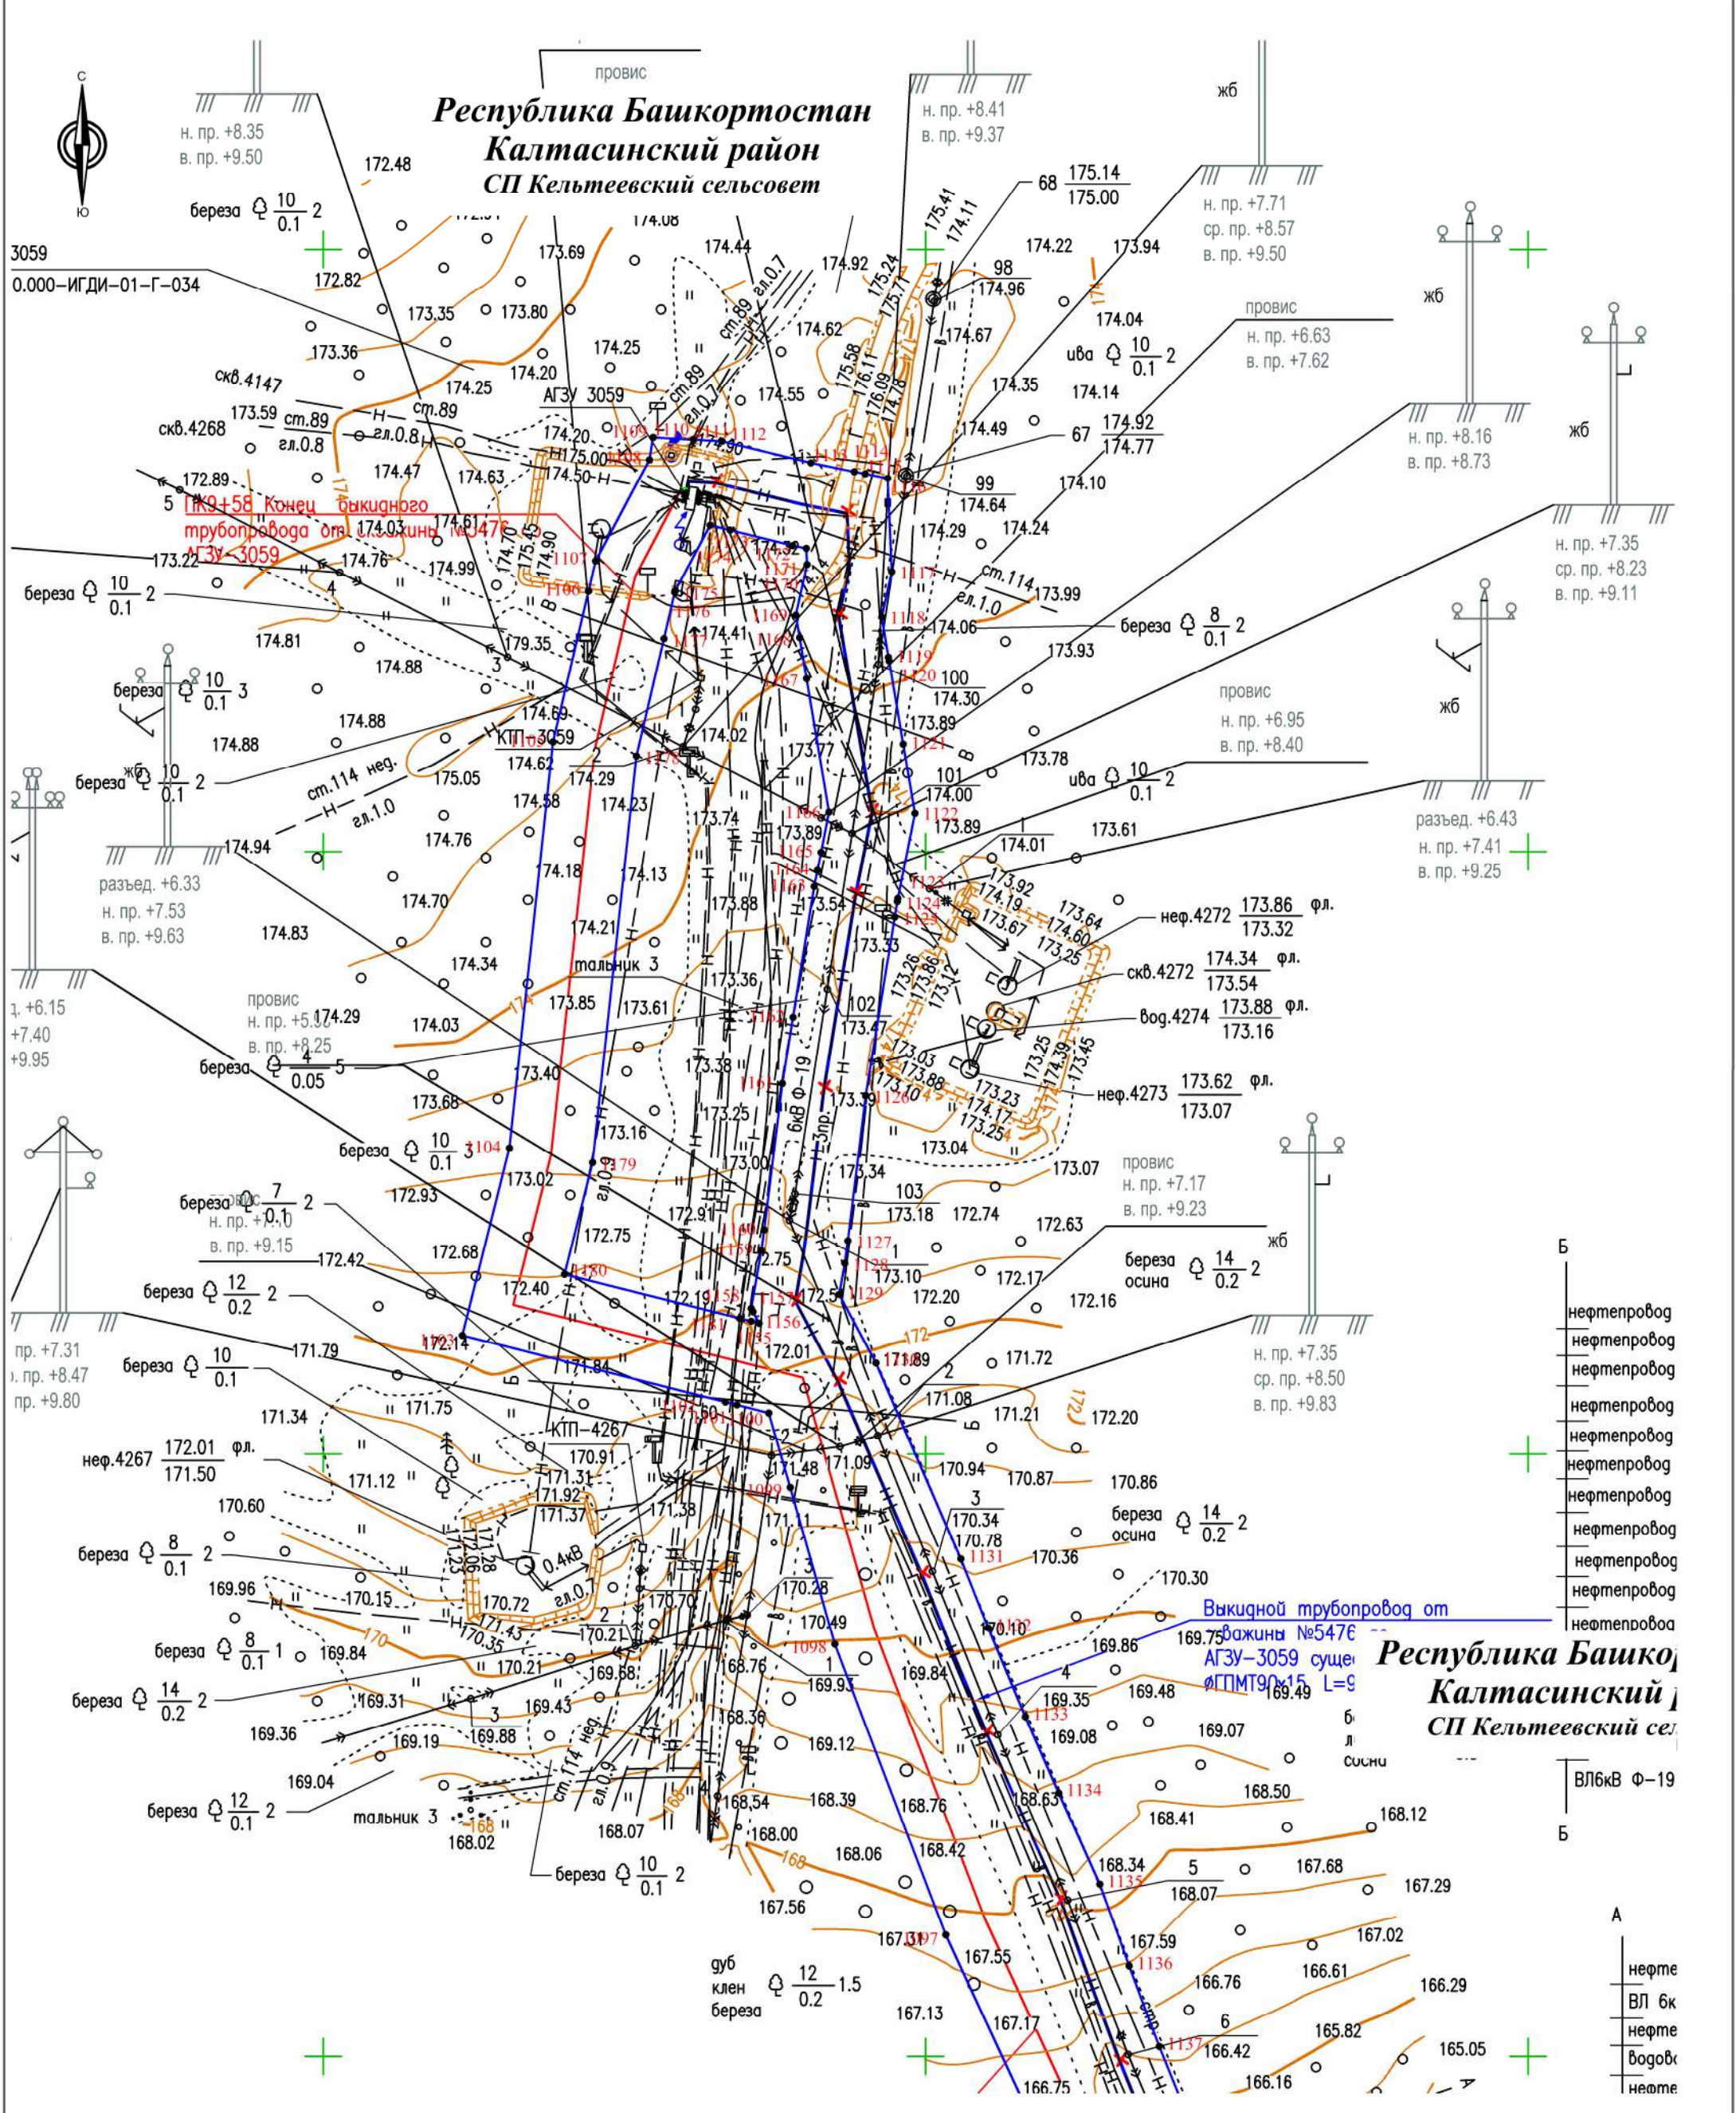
провис
Республика Башкортостан
Калтасинский район
СП Кельтеевский сельсовет

С
Ю

н. пр. +8.35
в. пр. +9.50

н. пр. +8.41
в. пр. +9.37

жб
н. пр. +7.71
ср. пр. +8.57
в. пр. +9.50

3059
0.000–ИГДИ–01–Г–034

береза $\frac{10}{0.1}$ 2

68 $\frac{175.14}{175.00}$

98 $\frac{174.96}{}$

провис
н. пр. +6.63
в. пр. +7.62

ива $\frac{10}{0.1}$ 2

жб

скв.4147
скв.4268
ст.89 гл.0.8
АГЗУ 3059
ст.89 гл.0.7

67 $\frac{174.92}{174.77}$

99 $\frac{}{174.64}$

н. пр. +8.16
в. пр. +8.73

жб

5 ПК9+58 Конец выкидного трубопровода от скважины №5476 АГЗУ-3059

н. пр. +7.35
ср. пр. +8.23
в. пр. +9.11

береза $\frac{10}{0.1}$ 2

ст.114 гл.1.0

береза $\frac{8}{0.1}$ 2

100 $\frac{}{174.30}$

береза $\frac{10}{0.1}$ 3

провис
н. пр. +6.95
в. пр. +8.40

жб

КТП-3059

береза $\frac{10}{0.1}$ 2

жб

ст.114 нед. гл.1.0

101 $\frac{}{174.00}$

ива $\frac{10}{0.1}$ 2

разъед. +6.43
н. пр. +7.41
в. пр. +9.25

разъед. +6.33
н. пр. +7.53
в. пр. +9.63

неф.4272 $\frac{173.86}{173.32}$ фл.

скв.4272 $\frac{174.34}{173.54}$ фл.

вод.4274 $\frac{173.88}{173.16}$ фл.

неф.4273 $\frac{173.62}{173.07}$ фл.

тальник 3

102 $\frac{}{173.47}$

6кВ Ф-19

провис
н. пр. +5.58
в. пр. +8.25

береза $\frac{4}{0.05}$ 5

береза $\frac{10}{0.1}$ 3

103 $\frac{}{173.18}$

провис
н. пр. +7.17
в. пр. +9.23

береза $\frac{7}{0.1}$ 2
провис
н. пр. +7.0
в. пр. +9.15

жб

береза осина $\frac{14}{0.2}$ 2

береза $\frac{12}{0.2}$ 2

н. пр. +7.35
ср. пр. +8.50
в. пр. +9.83

пр. +7.31
пр. +8.47
пр. +9.80

береза $\frac{10}{0.1}$

КТП-4267

неф.4267 $\frac{172.01}{171.50}$ фл.

береза осина $\frac{14}{0.2}$ 2

береза $\frac{8}{0.1}$ 2

0.4кВ

береза $\frac{8}{0.1}$ 1

Выкидной трубопровод от скважины №5476 АГЗУ-3059 сущес ØГПМТ90х15 L=9

Республика Башкор
Калтасинский р
СП Кельтеевский сел

береза $\frac{14}{0.2}$ 2

береза $\frac{12}{0.1}$ 2

тальник 3

ст.114 нед. гл.0.9

береза $\frac{10}{0.1}$ 2

5 $\frac{}{168.07}$

дуб клен береза $\frac{12}{0.2}$ 1.5

6 $\frac{}{166.42}$

Б
нефтепровод
нефтепровод
нефтепровод
нефтепровод
нефтепровод
нефтепровод
нефтепровод
нефтепровод
нефтепровод
нефтепровод
нефтепровод
ВЛ6кВ Ф-19
Б

А
нефте
ВЛ 6к
нефте
водов
нефте